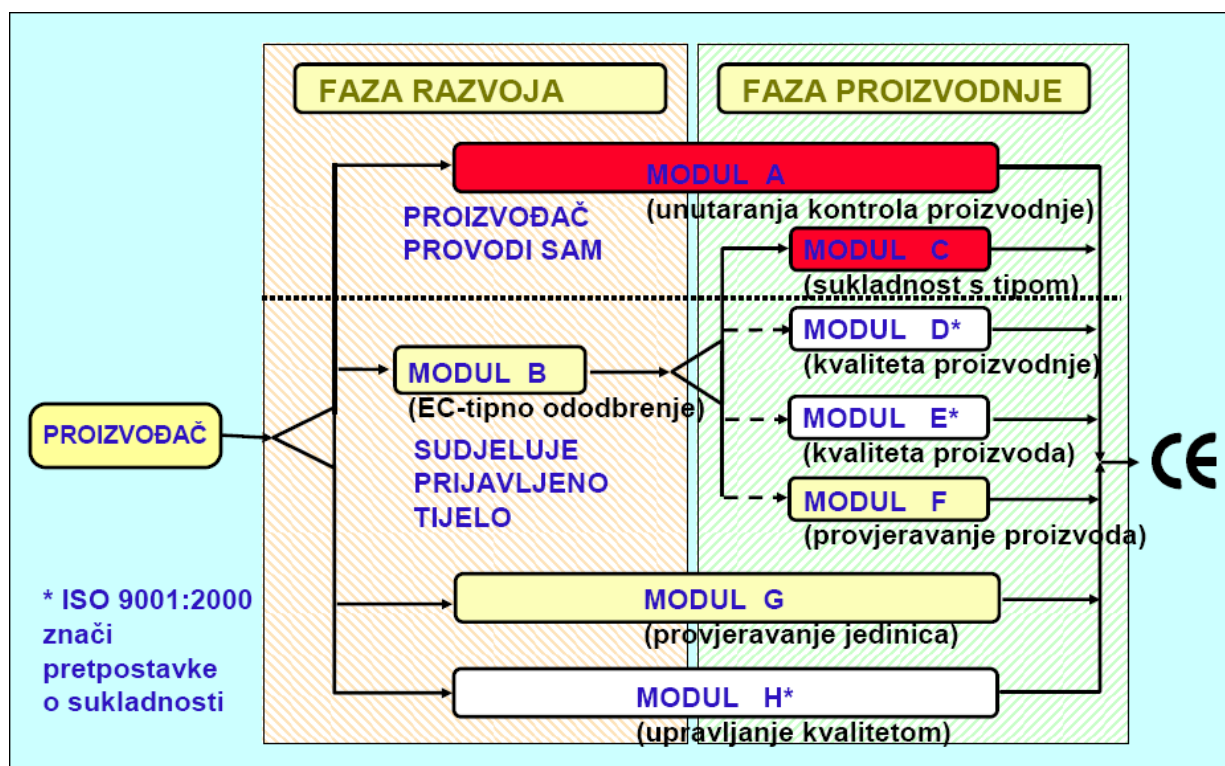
FAZA RAZVOJA

FAZA PROIZVODNJE

MODUL A
(unutaranja kontrola proizvodnje)

PROIZVOĐAČ PROVODI SAM

MODUL C
(sukladnost s tipom)

MODUL D*
(kvaliteta proizvodnje)

MODUL B
(EC-tipno odobrenje)

PROIZVOĐAČ

MODUL E*
(kvaliteta proizvoda)

SUDJELUJE PRIJAVLJENO TIJELO

MODUL F
(provjeravanje proizvoda)

CE

* ISO 9001:2000 znači pretpostavke o sukladnosti

MODUL G
(provjeravanje jedinica)

MODUL H*
(upravljanje kvalitetom)